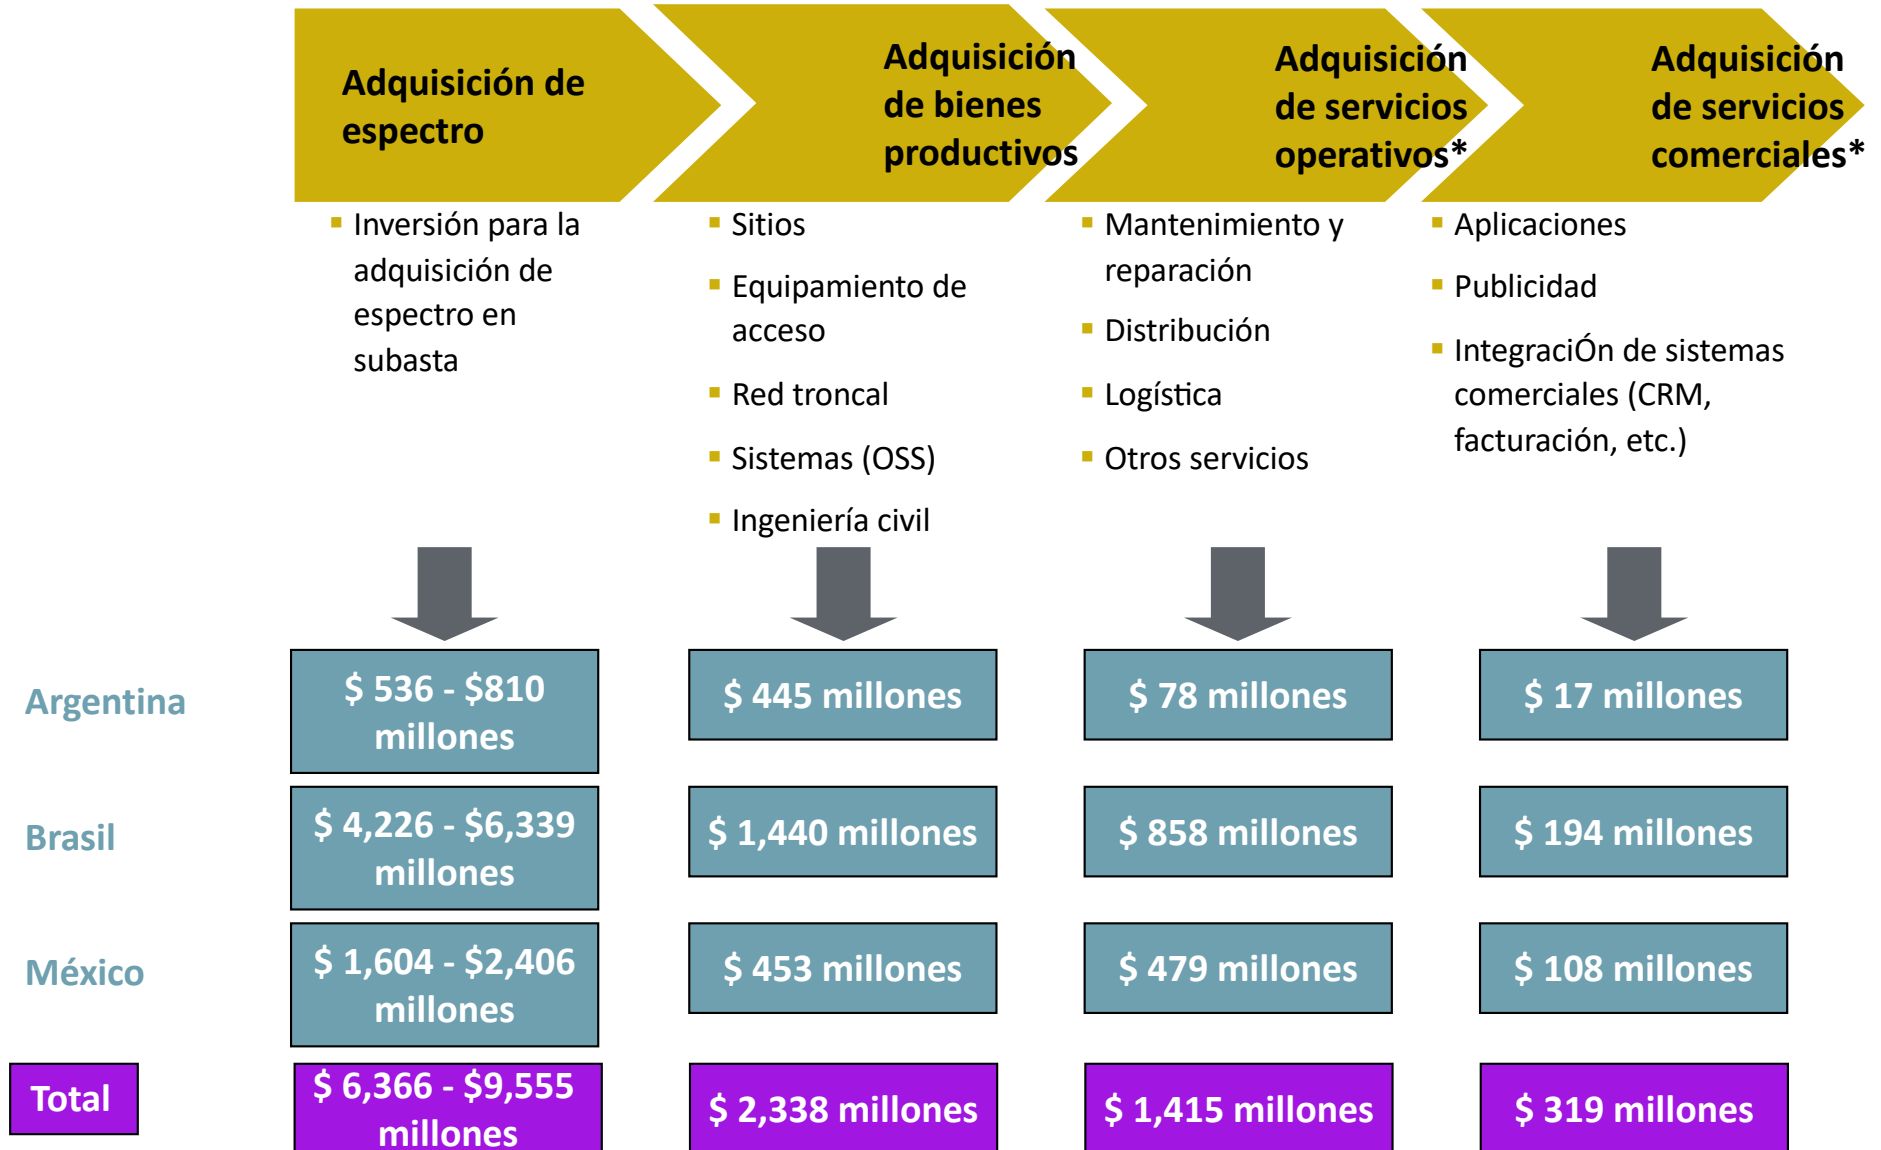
Adquisición de espectro

Adquisición de bienes productivos

Adquisición de servicios operativos*

Adquisición de servicios comerciales*

Inversión para la adquisición de espectro en subasta

Sitios

Equipamiento de acceso

Red troncal

Sistemas (OSS)

Ingeniería civil

Mantenimiento y reparación

Distribución

Logística

Otros servicios

Aplicaciones

Publicidad

IntegraciÓn de sistemas comerciales (CRM, facturación, etc.)

| | | | | |
|---|---|---|---|---|
| Argentina | \$ 536 - \$810 millones | \$ 445 millones | \$ 78 millones | \$ 17 millones |
| Brasil | \$ 4,226 - \$6,339 millones | \$ 1,440 millones | \$ 858 millones | \$ 194 millones |
| México | \$ 1,604 - \$2,406 millones | \$ 453 millones | \$ 479 millones | \$ 108 millones |
| Total | \$ 6,366 - \$9,555 millones | \$ 2,338 millones | \$ 1,415 millones | \$ 319 millones |